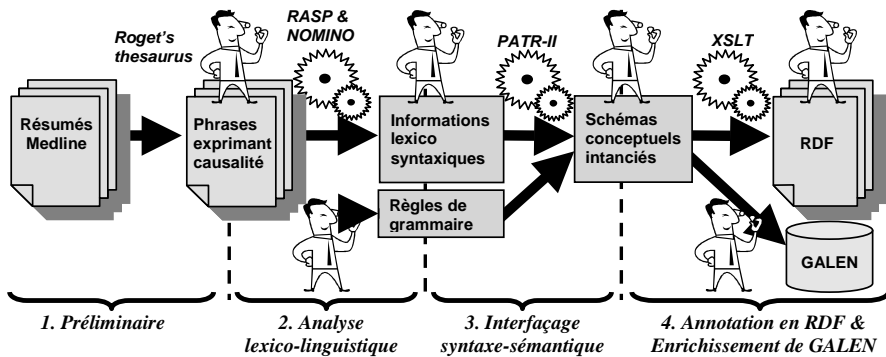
Roget's thesaurus

RASP & NOMINO

PATR-II

XSLT

Résumés Medline

Phrases exprimant causalité

Informations lexico syntaxiques

Règles de grammaire

Schémas conceptuels intanciés

RDF

GALEN

1. Préliminaire

2. Analyse lexico-linguistique

3. Interfaçage syntaxe-sémantique

4. Annotation en RDF & Enrichissement de GALEN